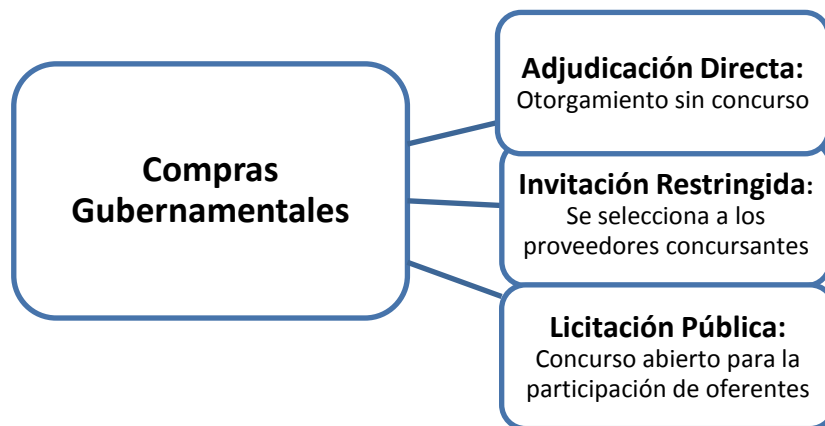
Compras Gubernamentales

Adjudicación Directa:
Otorgamiento sin concurso

Invitación Restringida:
Se selecciona a los proveedores concursantes

Licitación Pública:
Concurso abierto para la participación de oferentes